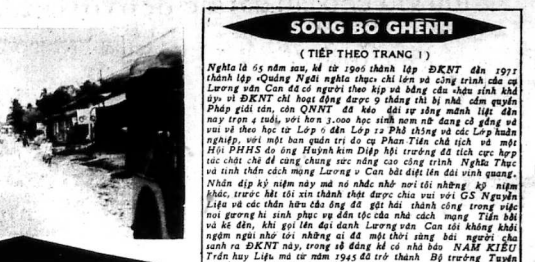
SÔNG BỒ GHỀNH

( TIẾP THEO TRANG 1 )

Nghĩa là 65 năm sau, kể từ 1906 thành lập ĐKNT đến 1971 thành lập «Quảng Ngãi nghĩa thục» chỉ lên và công trình của cụ Lương văn Can đã có người theo kịp và bằng cấu «hậu sinh khả úy» vì ĐKNT chỉ hoạt động được 9 tháng thì bị nhà cầm quyền Pháp giải tán, còn QNNT đã kéo dài sự sống mãnh liệt đến nay trọn 4 tuổi, với hơn 3.000 học sinh nam nữ đang cố gắng và vui vẻ theo học từ Lớp 6 đến Lớp 12 Phổ thông và các Lớp huấn nghiệp, với một ban quản trị do cụ Phan Tiên chủ tịch và một Hội PHHS do ông Huỳnh Kim Diệp hội trưởng đã tích cực hợp tác chặt chẽ để cùng chung sức nâng cao công trình Nghĩa Thục và tinh thần cách mạng Lương v Can bất diệt lên đài vinh quang.

Nhân dịp kỷ niệm này mà nó nhắc nhở nơi tôi những kỷ niệm khác, trước hết tôi xin thành thật được chia vui với GS Nguyễn Liệu và các thân hữu của ông đã gặt hái thành công trong việc noi gương hi sinh phục vụ dân tộc của nhà cách mạng Tiền bối và kế đến, khi gợi lên đại danh Lương văn Can tôi không khỏi ngậm ngùi nhớ tới những ai đã một thời sáng bài người chủ sanh ra ĐKNT này, trong số đáng kể có nhà báo NAM KIỀU Trần huy Liệu mà từ năm 1945 đã trở thành Bộ trưởng Tuyên